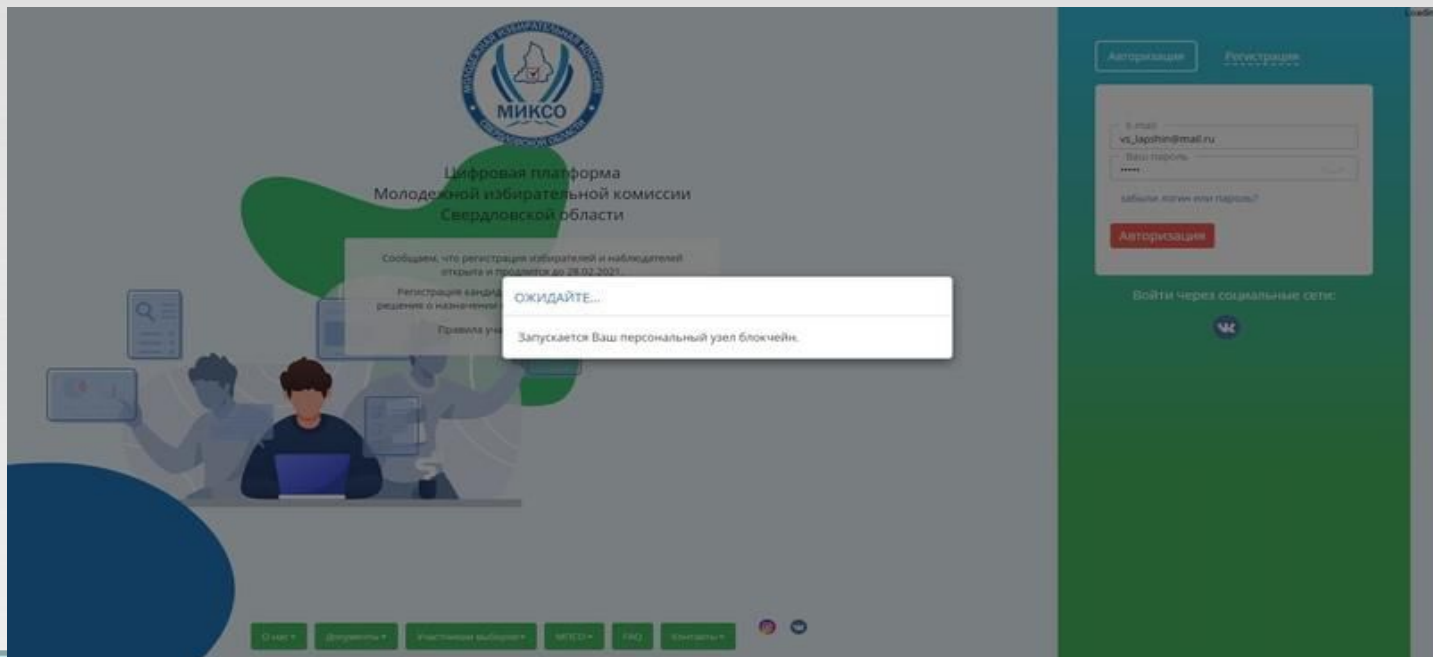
МОЛОДЕЖНАЯ ИЗБИРАТЕЛЬНАЯ КОМИССИЯ
МИКСО
СВЕРДЛОВСКОЙ ОБЛАСТИ

Цифровая платформа
Молодежной избирательной комиссии
Свердловской области

Сообщаем, что регистрация избирателей и наблюдателей открыта и продлится до 28.02.2021.

Регистрация канди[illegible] решения о назначении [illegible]

Правила уча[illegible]

ОЖИДАЙТЕ...

Запускается Ваш персональный узел блокчейн.

Авторизация Регистрация

E-mail
vs_lapshin@mail.ru
Ваш пароль
•••••

забыли логин или пароль?

Авторизация

Войти через социальные сети:

О нас ▾ Документы ▾ Участникам выборов ▾ МПСО ▾ FAQ Контакты ▾

Loadi